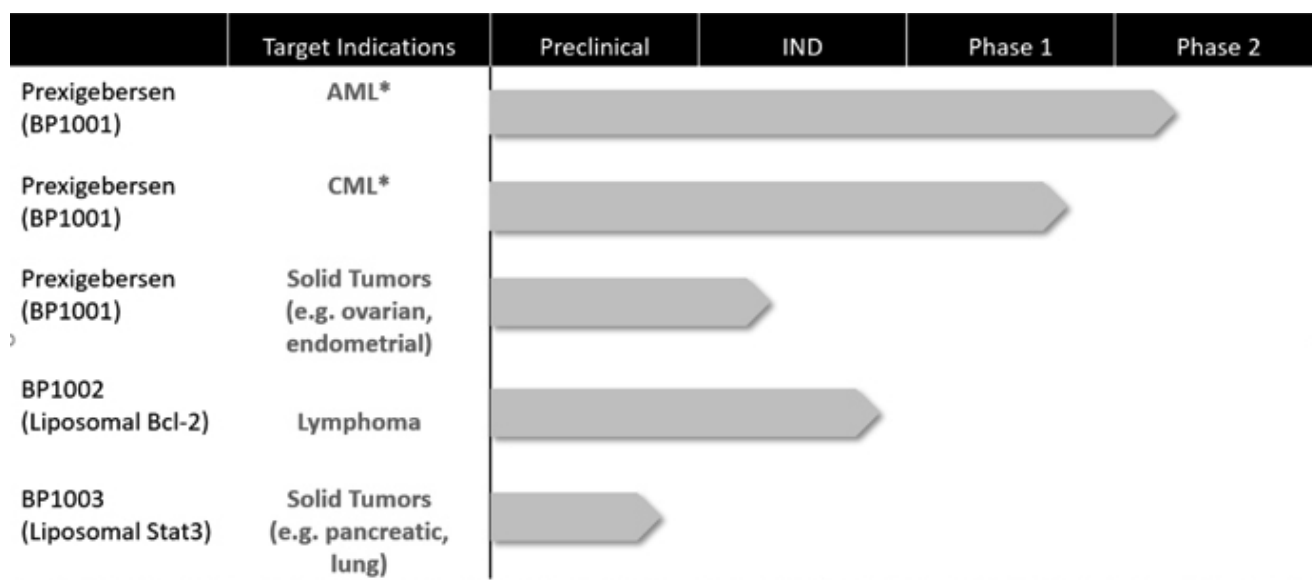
| | Target Indications | Preclinical | IND | Phase 1 | Phase 2 |
|---|---|---|---|---|---|
| Prexigebersen (BP1001) | AML* | | | | |
| Prexigebersen (BP1001) | CML* | | | | |
| Prexigebersen (BP1001) | Solid Tumors (e.g. ovarian, endometrial) | | | | |
| BP1002 (Liposomal Bcl-2) | Lymphoma | | | | |
| BP1003 (Liposomal Stat3) | Solid Tumors (e.g. pancreatic, lung) | | | | |